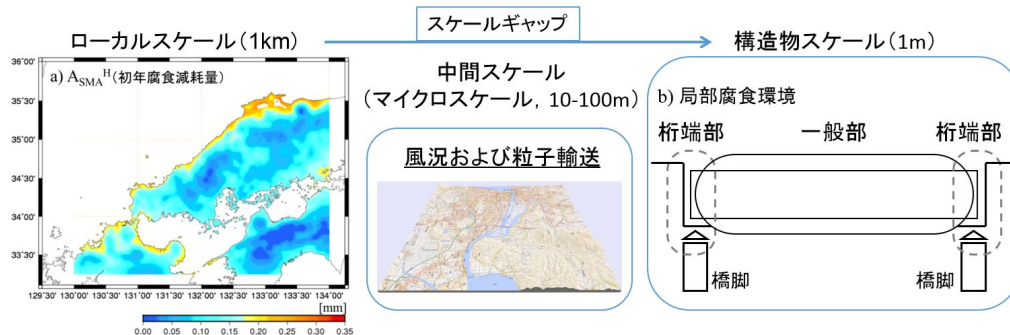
ローカルスケール（1km）

スケールギャップ

構造物スケール（1m）

36°00'
35°30'
35°00'
34°30'
34°00'
33°30'

a) $A_{SMA}^{H}$（初年腐食減耗量）

129°30' 130°00' 130°30' 131°00' 131°30' 132°00' 132°30' 133°00' 133°30' 134°00'

[mm]
0.00 0.05 0.10 0.15 0.20 0.25 0.30 0.35

中間スケール
（マイクロスケール，10-100m）

風況および粒子輸送

b) 局部腐食環境

桁端部　一般部　桁端部

橋脚　橋脚